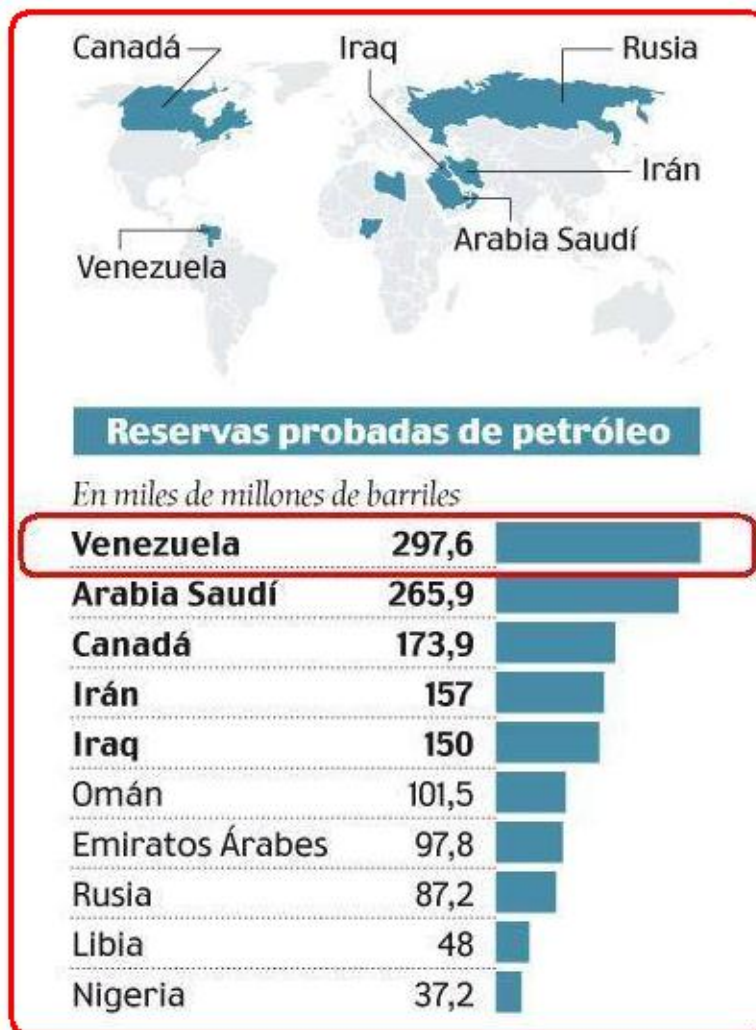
Canadá
Iraq
Rusia
Irán
Arabia Saudí
Venezuela

Reservas probadas de petróleo

En miles de millones de barriles

| | |
|---|---|
| Venezuela | 297,6 |
| Arabia Saudí | 265,9 |
| Canadá | 173,9 |
| Irán | 157 |
| Iraq | 150 |
| Omán | 101,5 |
| Emiratos Árabes | 97,8 |
| Rusia | 87,2 |
| Libia | 48 |
| Nigeria | 37,2 |